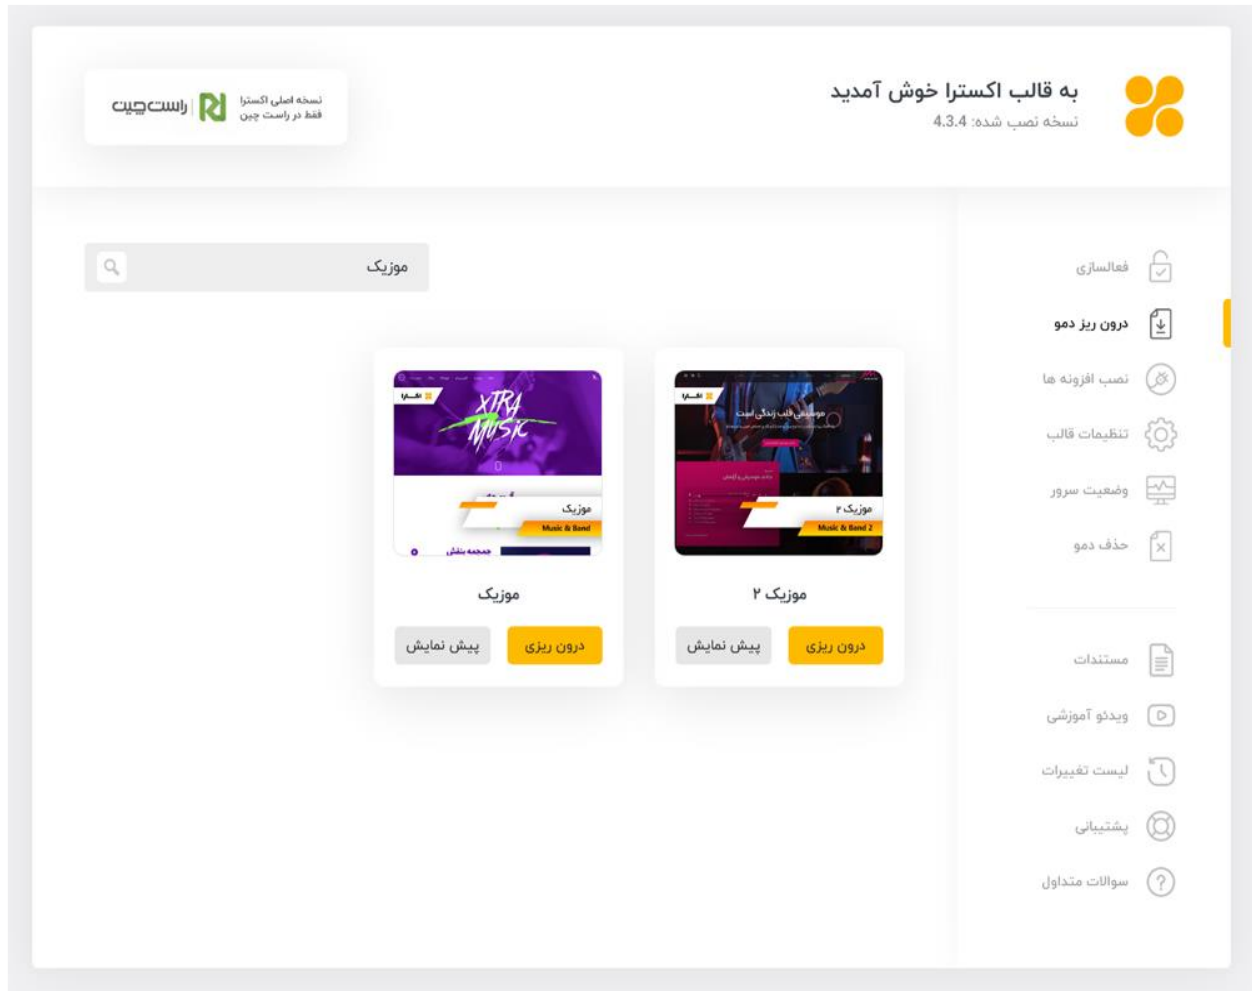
به قالب اکسترا خوش آمدید
نسخه نصب شده: 4.3.4

نسخه اصلی اکسترا
فقط در راست چین
راست‌چین

موزیک

فعالسازی
درون ریز دمو
نصب افزونه ها
تنظیمات قالب
وضعیت سرور
حذف دمو

مستندات
ویدئو آموزشی
لیست تغییرات
پشتیبانی
سوالات متداول

اکسترا
موسیقی قلب زندگی است
موزیک ۲
Music & Band 2
موزیک ۲
درون ریزی
پیش نمایش

اکسترا
XTRA Music
موزیک
Music & Band
موزیک
درون ریزی
پیش نمایش